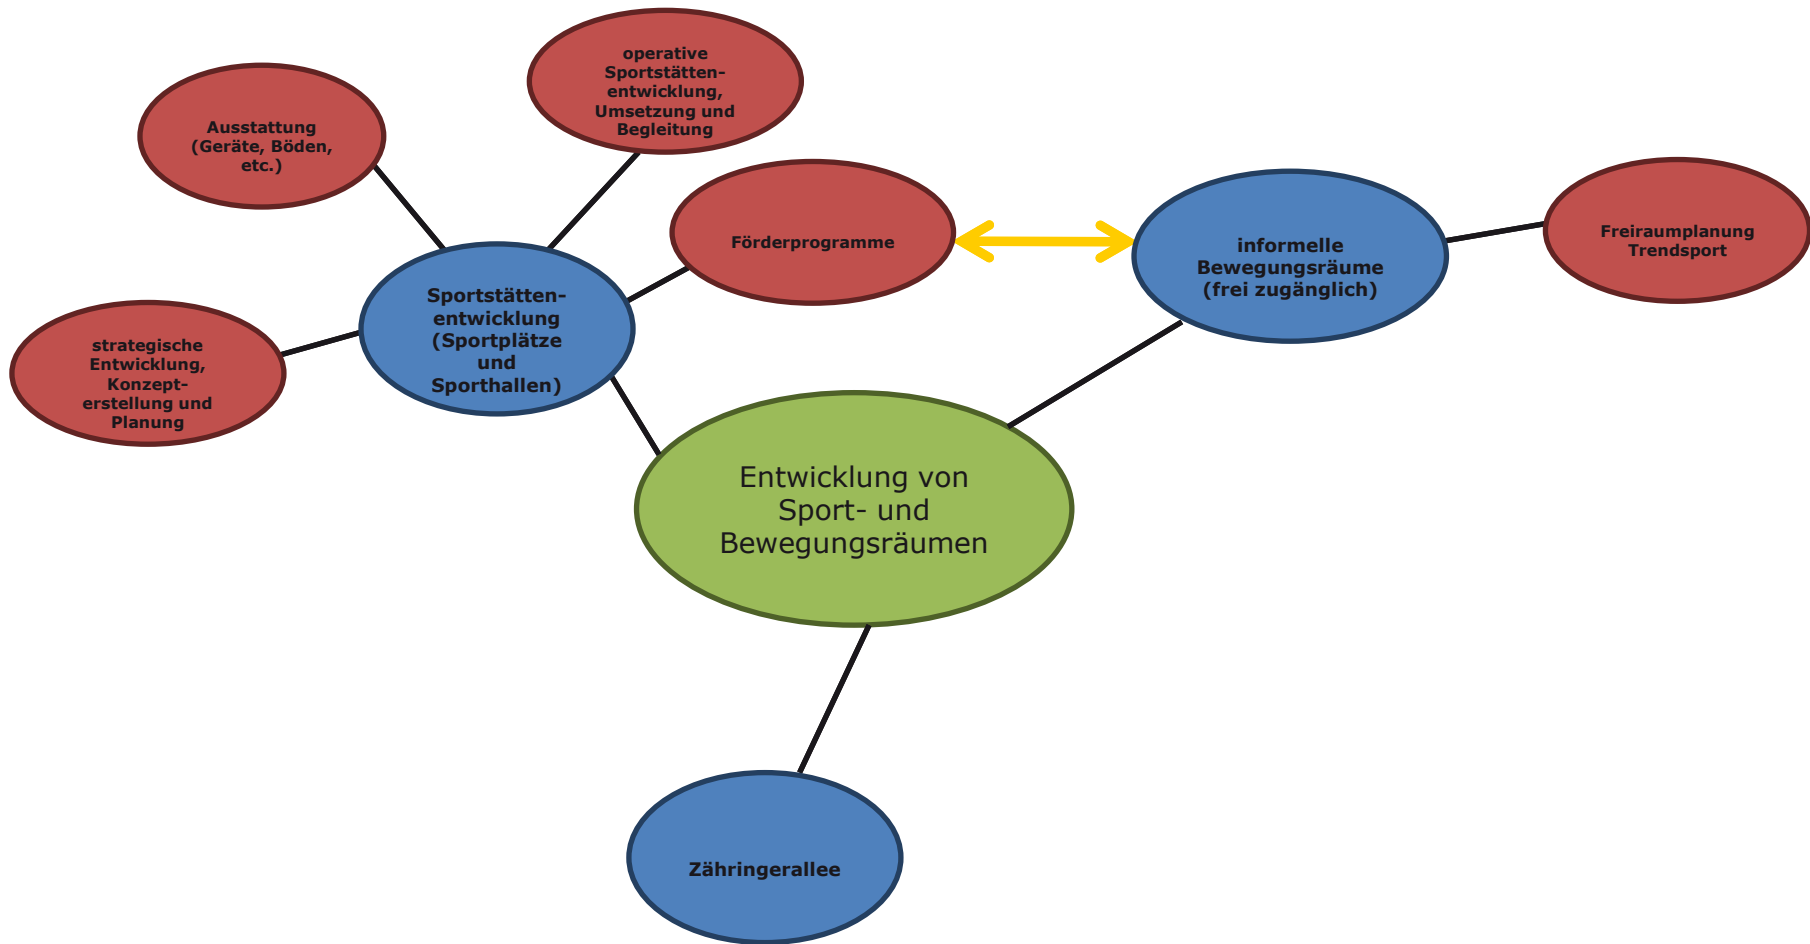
operative Sportstättenentwicklung, Umsetzung und Begleitung

Ausstattung (Geräte, Böden, etc.)

Förderprogramme

informelle Bewegungsräume (frei zugänglich)

Freiraumplanung Trendsport

Sportstättenentwicklung (Sportplätze und Sporthallen)

strategische Entwicklung, Konzepterstellung und Planung

Entwicklung von Sport- und Bewegungsräumen

Zähringerallee